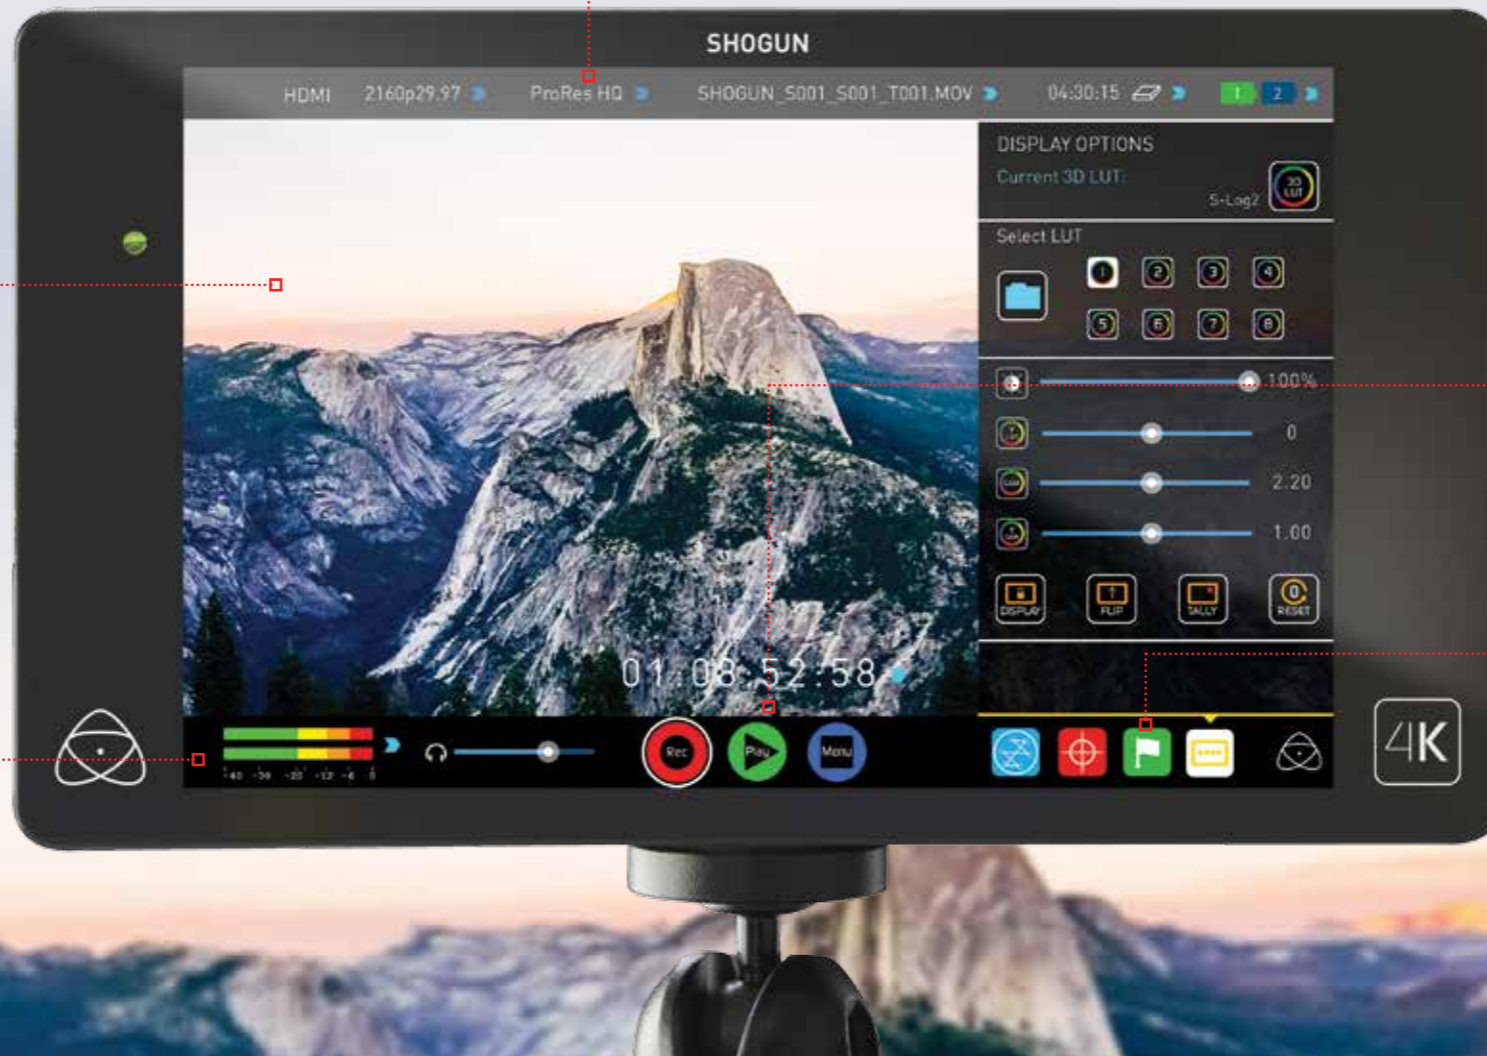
SHOGUN

HDMI 2160p29.97 ProRes HQ SHOGUN_S001_S001_T001.MOV 04:30:15 1 2

DISPLAY OPTIONS
Current 3D LUT:
S-Log2
3D LUT

Select LUT
1 2 3 4
5 6 7 8

100%
0
2.20
1.00

DISPLAY FLIP TALLY RESET

01:08:52:58

-40 -30 -20 -12 -6 0

Rec Play Menu

4K